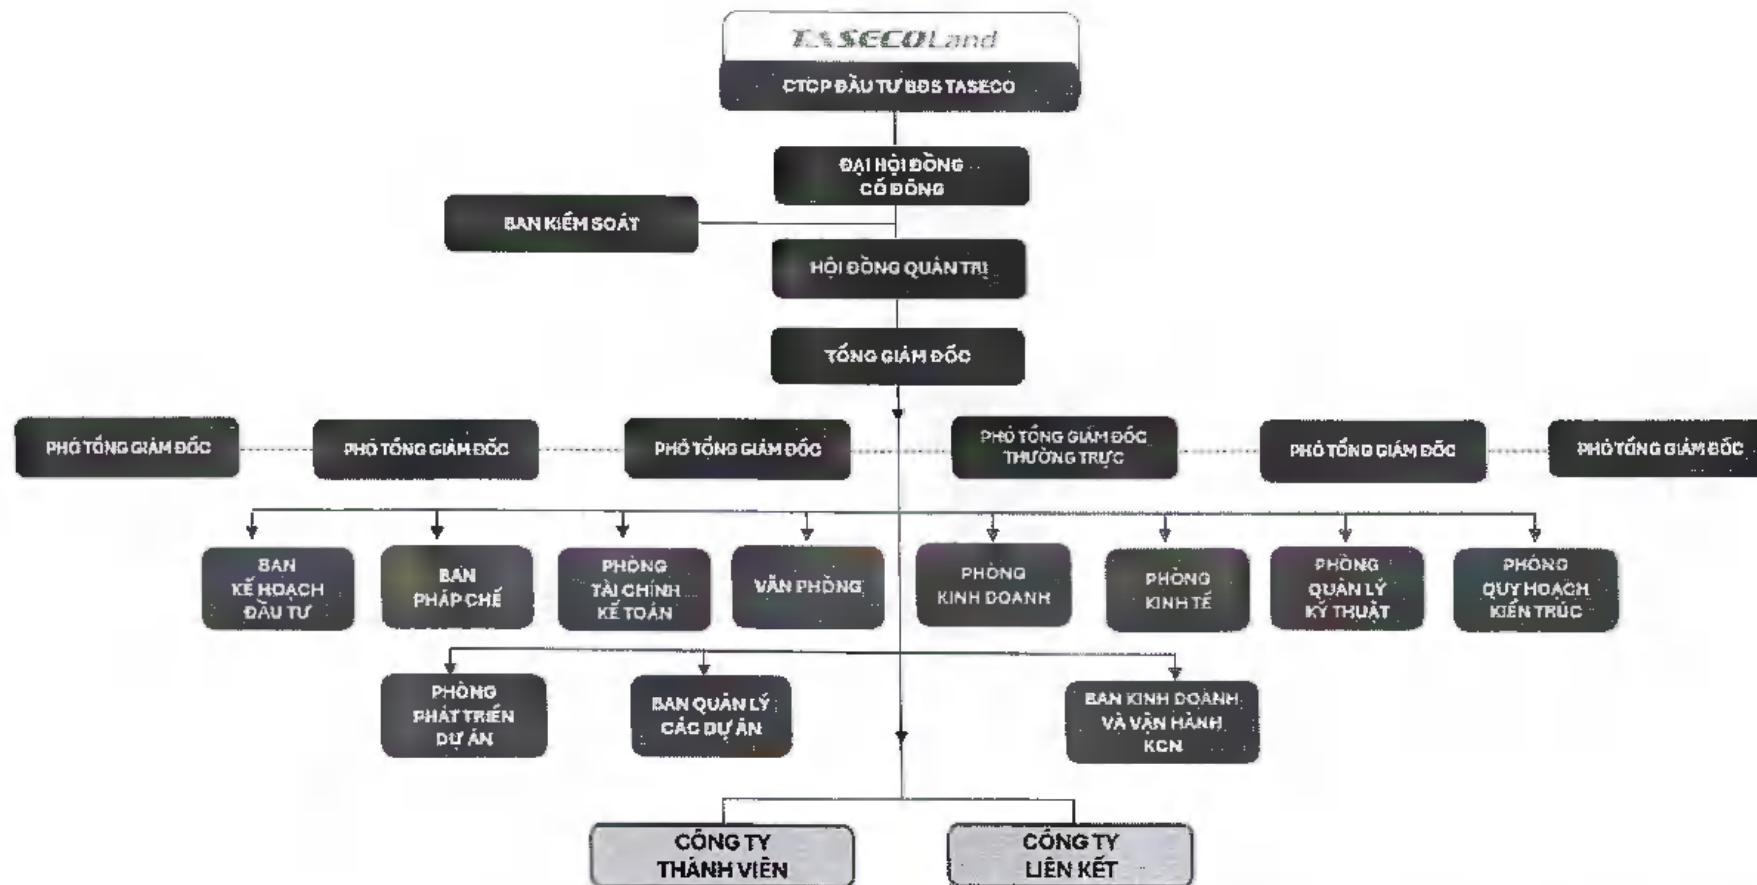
TASECOLand
CTCP ĐẦU TƯ BĐS TASECO

ĐẠI HỘI ĐỒNG CỔ ĐÔNG

BAN KIỂM SOÁT

HỘI ĐỒNG QUẢN TRỊ

TỔNG GIÁM ĐỐC

PHÓ TỔNG GIÁM ĐỐC

PHÓ TỔNG GIÁM ĐỐC

PHÓ TỔNG GIÁM ĐỐC

PHÓ TỔNG GIÁM ĐỐC THƯỜNG TRỰC

PHÓ TỔNG GIÁM ĐỐC

PHÓ TỔNG GIÁM ĐỐC

BAN KẾ HOẠCH ĐẦU TƯ

BAN PHÁP CHẾ

PHÒNG TÀI CHÍNH KẾ TOÁN

VĂN PHÒNG

PHÒNG KINH DOANH

PHÒNG KINH TẾ

PHÒNG QUẢN LÝ KỸ THUẬT

PHÒNG QUY HOẠCH KIẾN TRÚC

PHÒNG PHÁT TRIỂN DỰ ÁN

BAN QUẢN LÝ CÁC DỰ ÁN

BAN KINH DOANH VÀ VẬN HÀNH KCN

CÔNG TY THÀNH VIÊN

CÔNG TY LIÊN KẾT